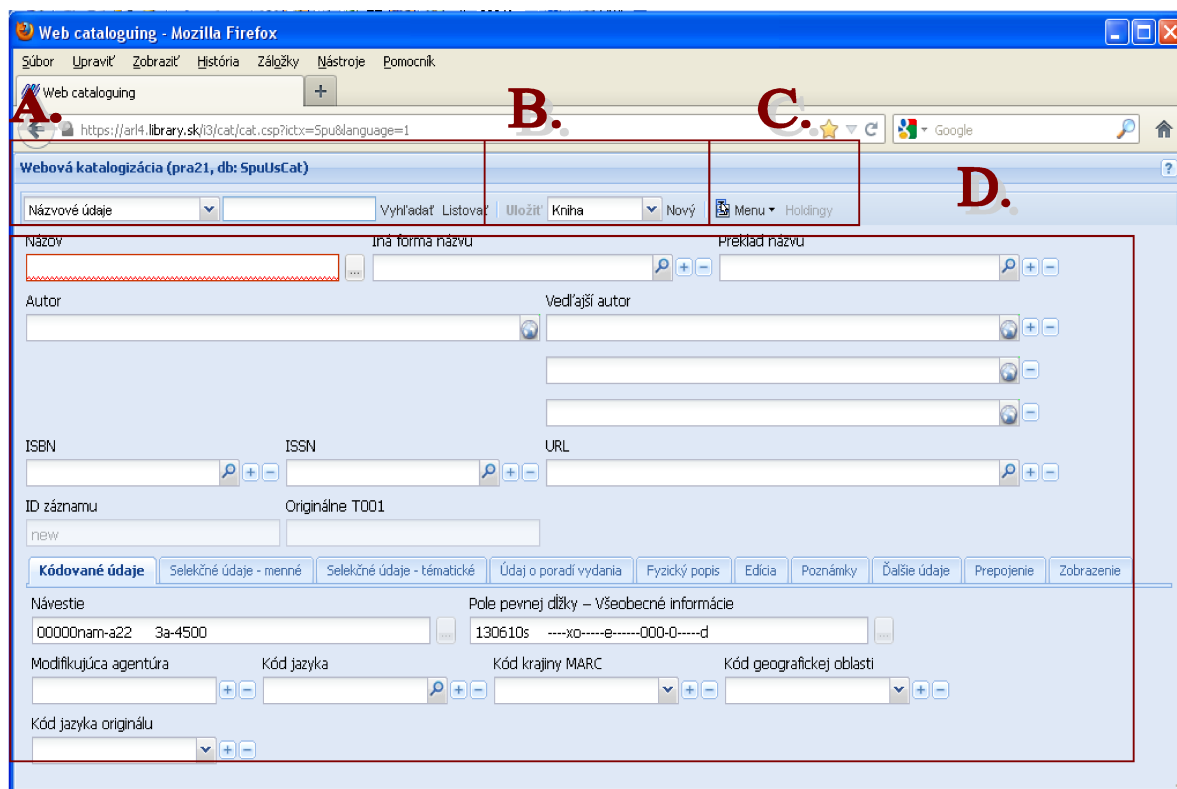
Web cataloguing - Mozilla Firefox

Súbor Upraviť Zobraziť História Záložky Nástroje Pomocník

Web cataloguing +

A. B. C.

https://arl4.library.sk/i3/cat/cat.csp?ictx=Spu&language=1

Google

Webová katalogizácia (pra21, db: SpuUsCat) ?

D.

Názvové údaje Vyhľadať Listovať Uložiť Kniha Nový Menu Holdingy

Názov ...
Iná forma názvu
Preklad názvu

Autor
Vedľajší autor

ISBN
ISSN
URL

ID záznamu
new
Originálne T001

Kódované údaje | Selekčné údaje - menné | Selekčné údaje - tématické | Údaj o poradí vydania | Fyzický popis | Edícia | Poznámky | Ďalšie údaje | Prepojenie | Zobrazenie

Návestie
00000nam-a22 3a-4500 ...
Pole pevnej dĺžky – Všeobecné informácie
130610s ----xo-----e------000-0-----d ...

Modifikujúca agentúra
Kód jazyka
Kód krajiny MARC
Kód geografickej oblasti

Kód jazyka originálu